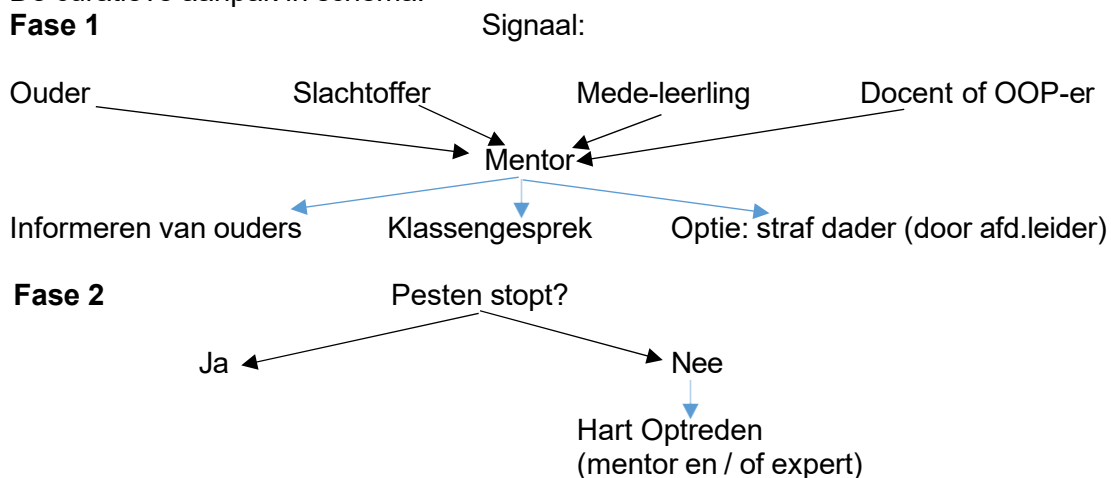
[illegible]
**Fase 1** Signaal:

Ouder Slachtoffer Mede-leerling Docent of OOP-er

Mentor

Informeren van ouders Klassengesprek Optie: straf dader (door afd.leider)

**Fase 2** Pesten stopt?

Ja Nee

Hart Optreden
(mentor en / of expert)